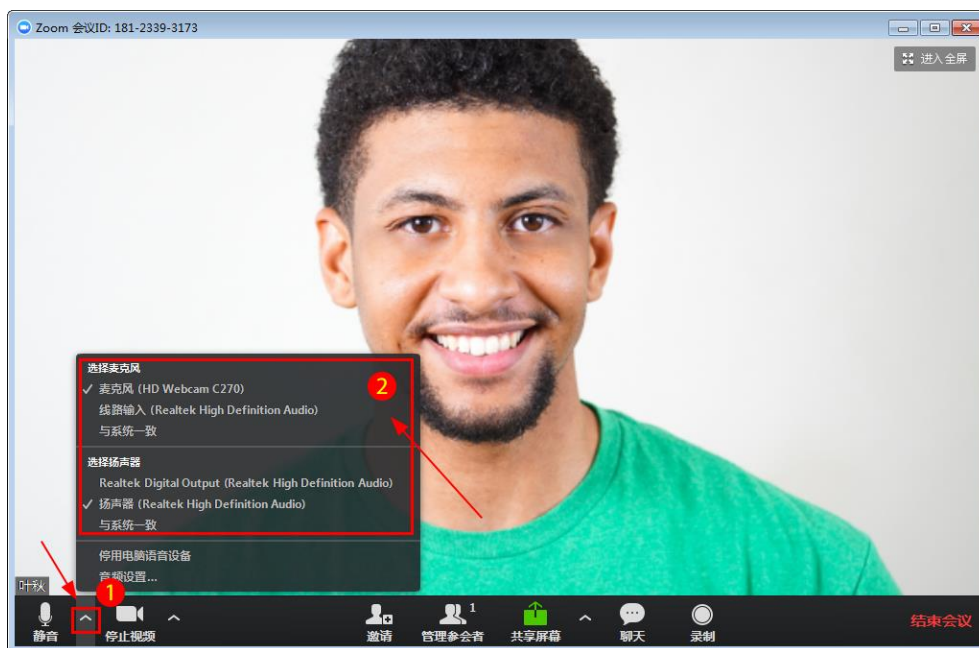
Zoom 会议ID: 181-2339-3173

进入全屏

选择麦克风
✓ 麦克风 (HD Webcam C270)
线路输入 (Realtek High Definition Audio)
与系统一致

2

选择扬声器
Realtek Digital Output (Realtek High Definition Audio)
✓ 扬声器 (Realtek High Definition Audio)
与系统一致

停用电脑语音设备
音频设置...

叶秋

1

静音
停止视频
邀请
1
管理参会者
共享屏幕
聊天
录制
结束会议